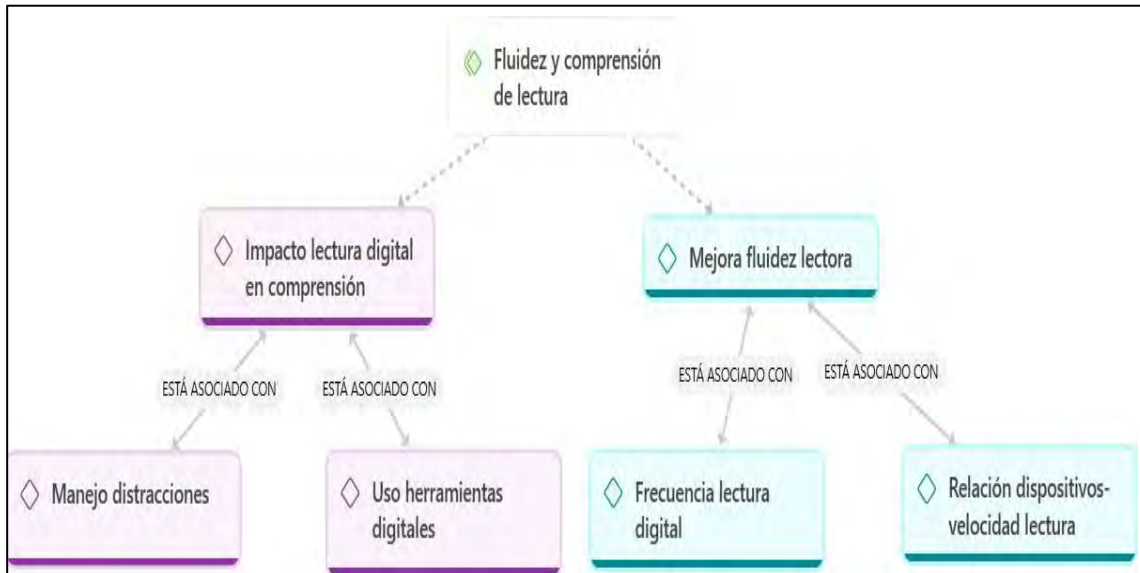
Fluidez y comprensión de lectura

Impacto lectura digital en comprensión

Mejora fluidez lectora

ESTÁ ASOCIADO CON

ESTÁ ASOCIADO CON

ESTÁ ASOCIADO CON

ESTÁ ASOCIADO CON

Manejo distracciones

Uso herramientas digitales

Frecuencia lectura digital

Relación dispositivos-velocidad lectura